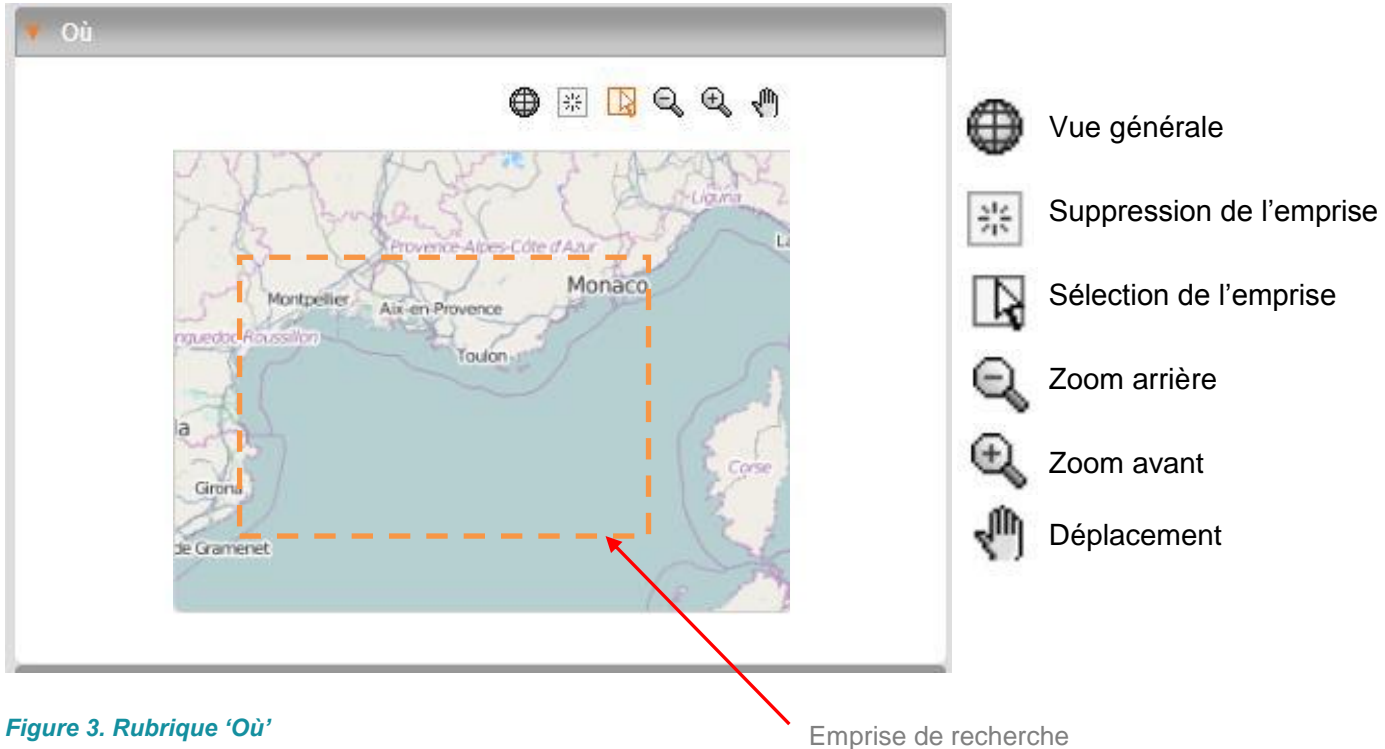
Où

Liguria
Provence-Alpes-Côte d'Azur
La
Monaco
Montpellier
Aix-en-Provence
nguedoc-Roussillon
Toulon
ia
Corse
Girona
de Gramenet

Vue générale

Suppression de l'emprise

Sélection de l'emprise

Zoom arrière

Zoom avant

Déplacement

Figure 3. Rubrique 'Où'

Emprise de recherche